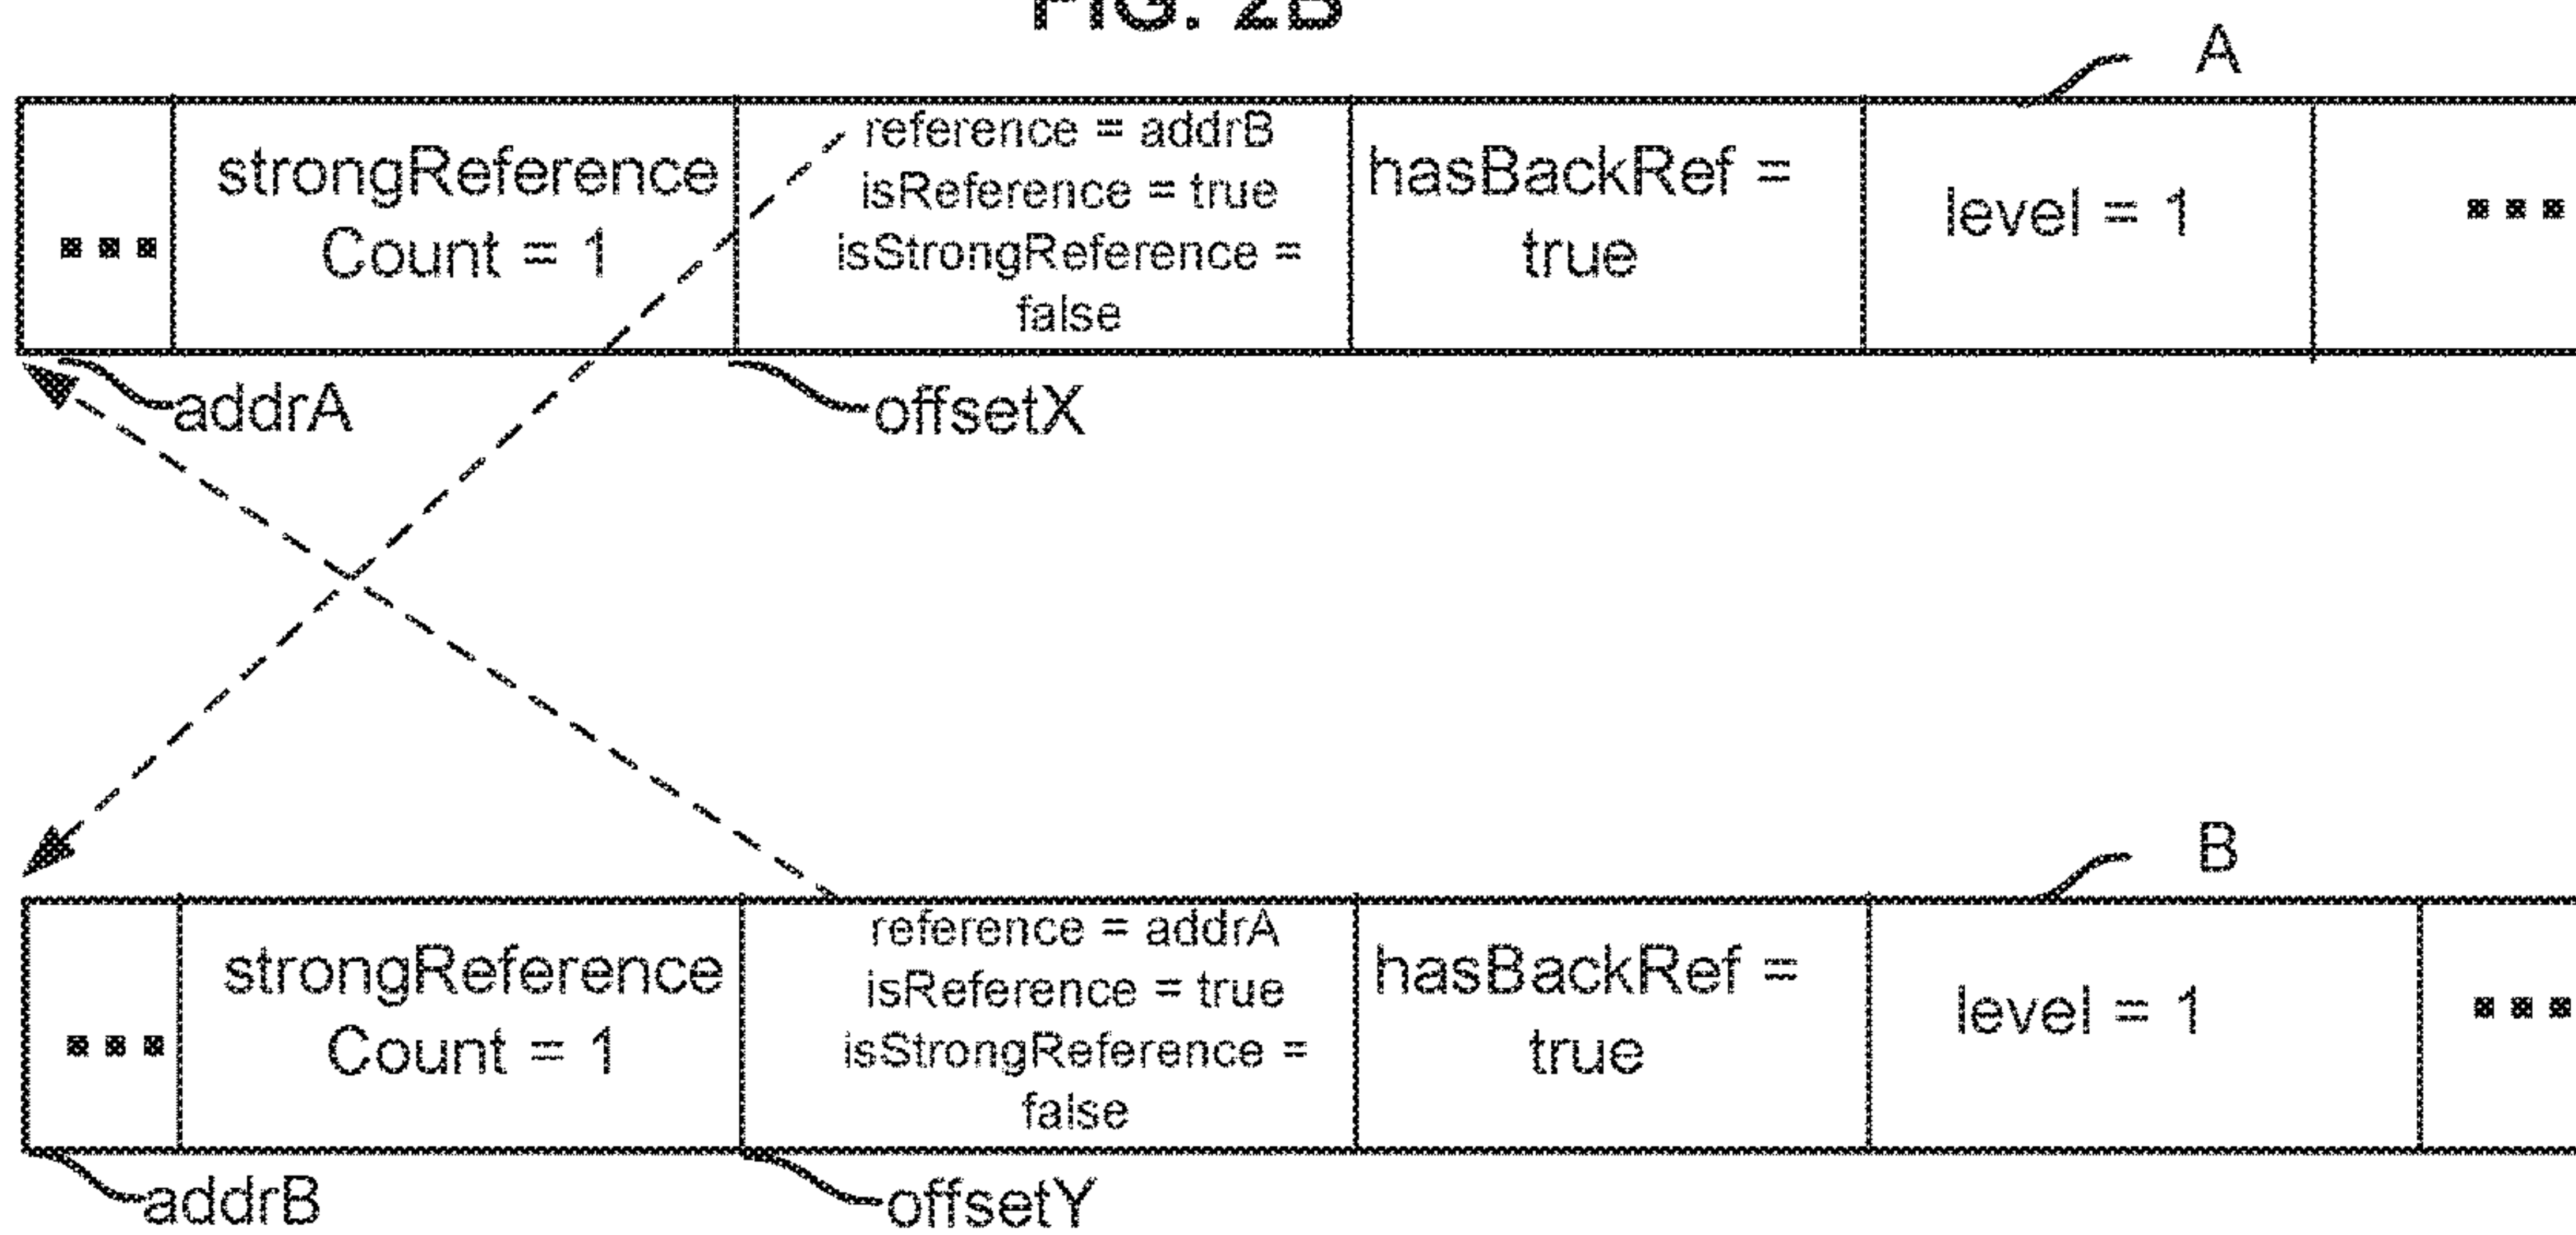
FIG. 2B

A

| ... | strongReference Count = 1 | reference = addrB isReference = true isStrongReference = false | hasBackRef = true | level = 1 | ... |
|---|---|---|---|---|---|

addrA

offsetX

B

| ... | strongReference Count = 1 | reference = addrA isReference = true isStrongReference = false | hasBackRef = true | level = 1 | ... |
|---|---|---|---|---|---|

addrB

offsetY